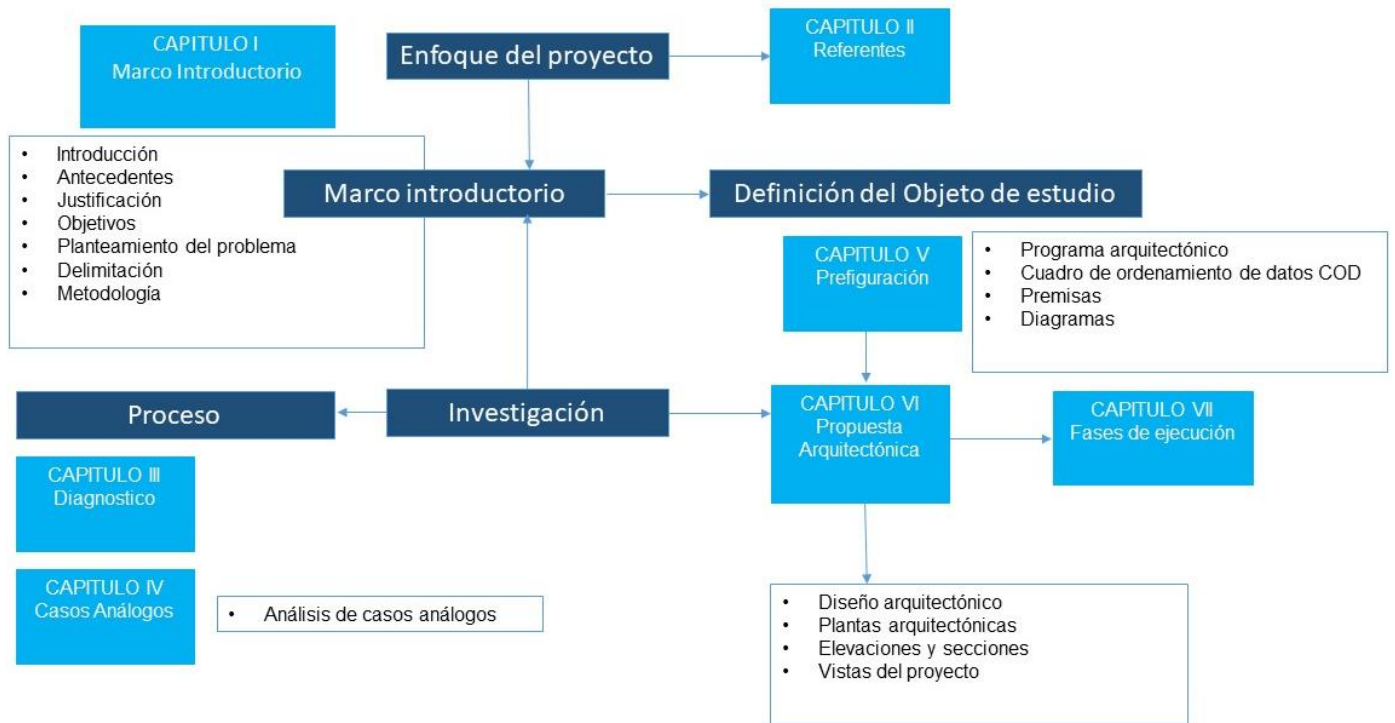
CAPITULO I
Marco Introductorio

Enfoque del proyecto

CAPITULO II
Referentes

- Introducción
- Antecedentes
- Justificación
- Objetivos
- Planteamiento del problema
- Delimitación
- Metodología

Marco introductorio

Definición del Objeto de estudio

CAPITULO V
Prefiguración

- Programa arquitectónico
- Cuadro de ordenamiento de datos COD
- Premisas
- Diagramas

Proceso

Investigación

CAPITULO VI
Propuesta
Arquitectónica

CAPITULO VII
Fases de ejecución

CAPITULO III
Diagnostico

CAPITULO IV
Casos Análogos

- Análisis de casos análogos

- Diseño arquitectónico
- Plantas arquitectónicas
- Elevaciones y secciones
- Vistas del proyecto